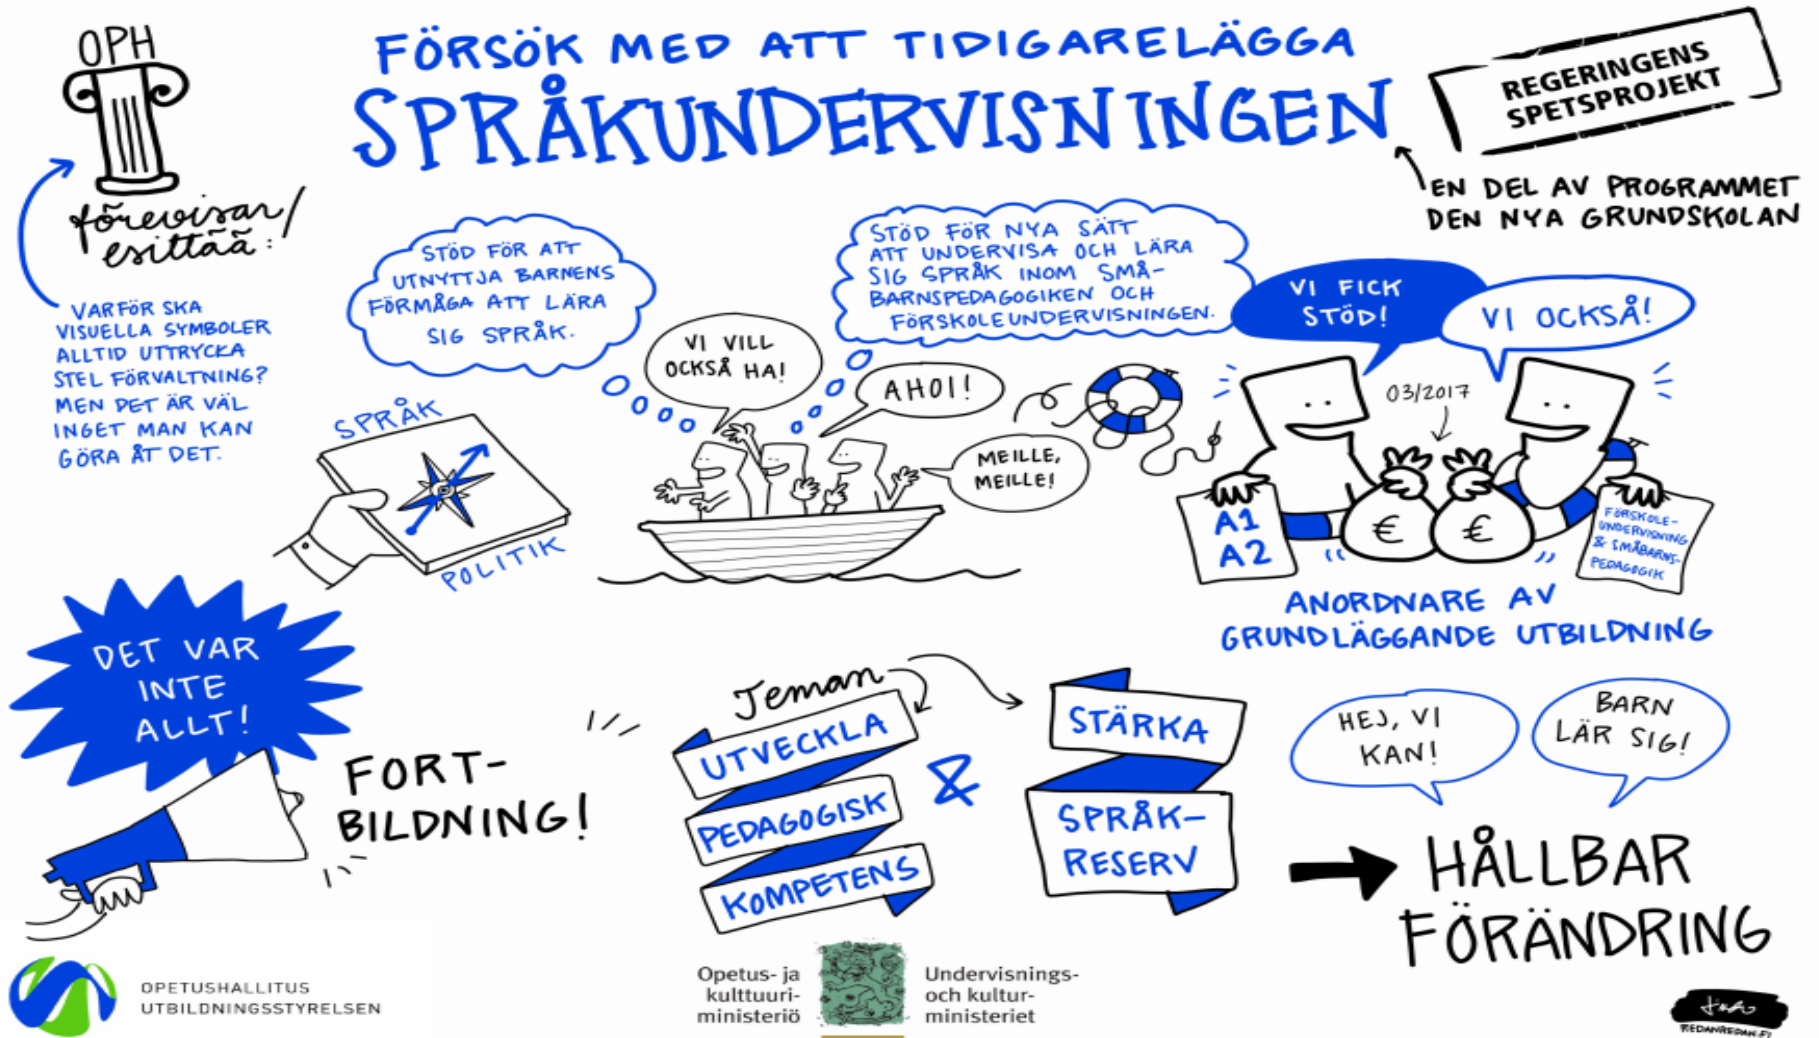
OPH

förevisar/esittää:

FÖRSÖK MED ATT TIDIGARELÄGGA

SPRÅKUNDERVISNINGEN

REGERINGENS SPETSPROJEKT

EN DEL AV PROGRAMMET DEN NYA GRUNDSKOLAN

VARFÖR SKA VISUELLA SYMBOLER ALLTID UTTRYCKA STEL FÖRVALTNING? MEN DET ÄR VÄL INGET MAN KAN GÖRA ÅT DET.

STÖD FÖR ATT UTNYTTJA BARNENS FÖRMÅGA ATT LÄRA SIG SPRÅK.

STÖD FÖR NYA SÄTT ATT UNDERVISA OCH LÄRA SIG SPRÅK INOM SMÅBARNSPEDAGOGIKEN OCH FÖRSKOLEUNDERVISNINGEN.

VI FICK STÖD!

VI OCKSÅ!

VI VILL OCKSÅ HA!

AHOI!

MEILLE, MEILLE!

SPRÅK

POLITIK

03/2017

A1
A2

€ €

FÖRSKOLEUNDERVISNING & SMÅBARNSPEDAGOGIK

ANORDNARE AV GRUNDLÄGGANDE UTBILDNING

DET VAR INTE ALLT!

FORTBILDNING!

Teman

UTVECKLA PEDAGOGISK KOMPETENS

&

STÄRKA SPRÅKRESERV

HEJ, VI KAN!

BARN LÄR SIG!

HÅLLBAR FÖRÄNDRING

OPETUSHALLITUS
UTBILDNINGSSTYRELSEN

Opetus- ja kulttuuriministeriö

Undervisnings- och kulturministeriet

REDANREDAN.FI